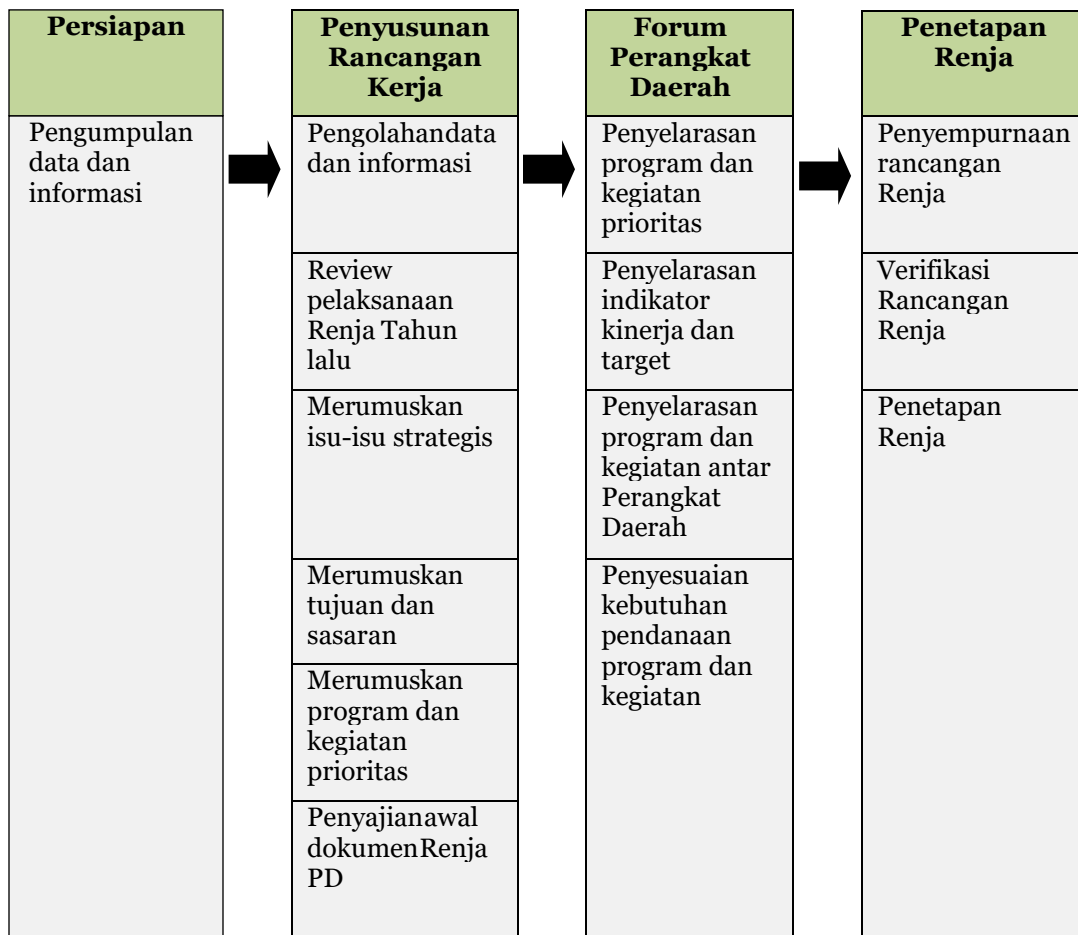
**Persiapan**

Pengumpulan data dan informasi

**Penyusunan Rancangan Kerja**

Pengolahandata dan informasi

Review pelaksanaan Renja Tahun lalu

Merumuskan isu-isu strategis

Merumuskan tujuan dan sasaran

Merumuskan program dan kegiatan prioritas

Penyajianawal dokumenRenja PD

**Forum Perangkat Daerah**

Penyelarasan program dan kegiatan prioritas

Penyelarasan indikator kinerja dan target

Penyelarasan program dan kegiatan antar Perangkat Daerah

Penyesuaian kebutuhan pendanaan program dan kegiatan

**Penetapan Renja**

Penyempurnaan rancangan Renja

Verifikasi Rancangan Renja

Penetapan Renja